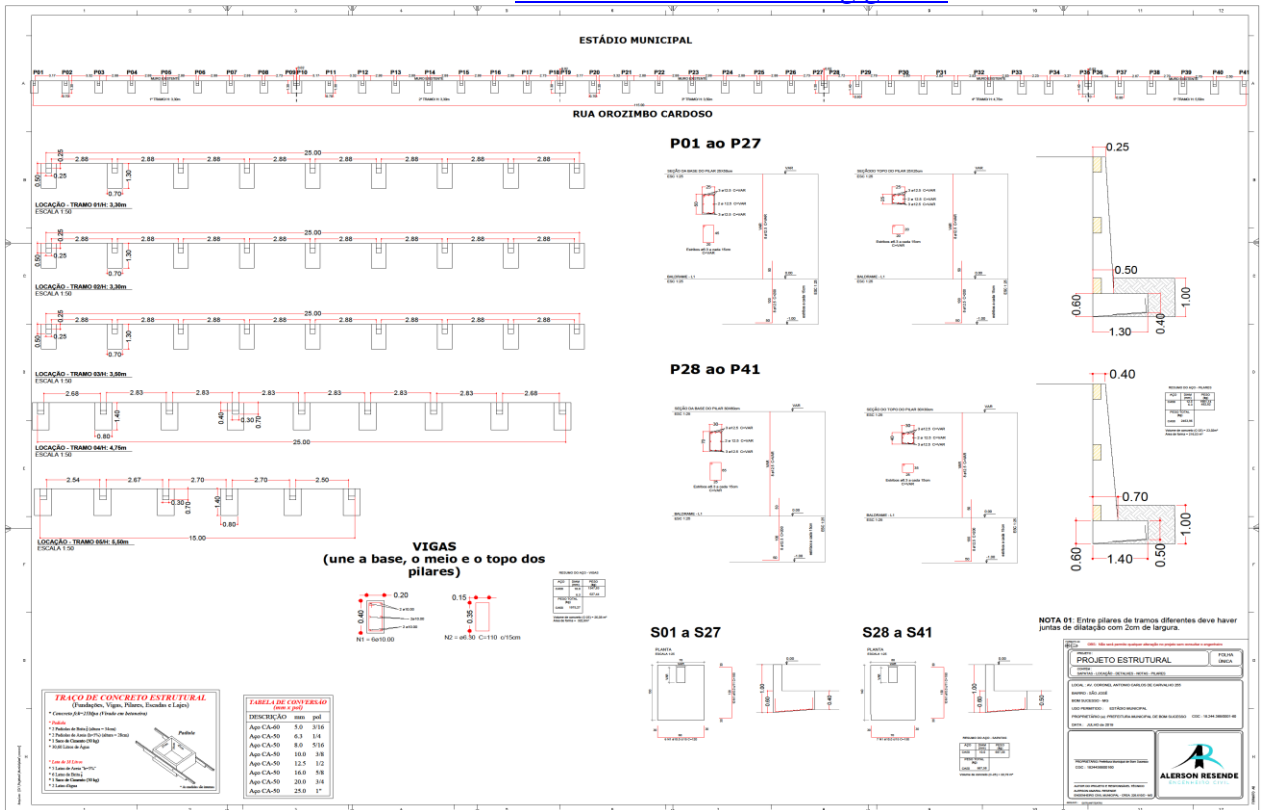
ESTÁDIO MUNICIPAL

P01 P02 P03 P04 P05 P06 P07 P08 P09 P10 P11 P12 P13 P14 P15 P16 P17 P18 P19 P20 P21 P22 P23 P24 P25 P26 P27 P28 P29 P30 P31 P32 P33 P34 P35 P36 P37 P38 P39 P40 P41

RUA OROZIMBO CARDOSO

25.00
0.25
2.88 2.88 2.88 2.88 2.88 2.88 2.88 2.88
0.50
0.25
1.30
0.70
LOCAÇÃO - TRAMO 01/H: 3,30m
ESCALA 1:50

25.00
0.25
2.88 2.88 2.88 2.88 2.88 2.88 2.88 2.88
0.50
0.25
1.30
0.70
LOCAÇÃO - TRAMO 02/H: 3,30m
ESCALA 1:50

25.00
0.25
2.88 2.88 2.88 2.88 2.88 2.88 2.88 2.88
0.50
0.25
0.70
LOCAÇÃO - TRAMO 03/H: 3,50m
ESCALA 1:50

2.68 2.83 2.83 2.83 2.83 2.83 2.68
1.40
0.40
0.30
0.70
0.80
25.00
LOCAÇÃO - TRAMO 04/H: 4,75m
ESCALA 1:50

2.54 2.67 2.70 2.70 2.50
0.30
0.70
1.40
0.80
15.00
LOCAÇÃO - TRAMO 05/H: 5,50m
ESCALA 1:50

P01 ao P27

P28 ao P41

0.25
0.50
0.60
1.00
0.40
1.30

0.40
0.70
0.60
1.00
0.50
1.40

VIGAS
(une a base, o meio e o topo dos pilares)

0.20
0.40
N1 = 6ø10.00
0.15
0.35
N2 = ø6.30 C=110 c/15cm

S01 a S27

S28 a S41

NOTA 01: Entre pilares de tramos diferentes deve haver juntas de dilatação com 2cm de largura.

TRAÇO DE CONCRETO ESTRUTURAL
(Fundações, Vigas, Pilares, Escadas e Lajes)
Padiola

TABELA DE CONVERSÃO
(mm e pol)

| DESCRIÇÃO | mm | pol |
|---|---|---|
| Aço CA-60 | 5.0 | 3/16 |
| Aço CA-50 | 6.3 | 1/4 |
| Aço CA-50 | 8.0 | 5/16 |
| Aço CA-50 | 10.0 | 3/8 |
| Aço CA-50 | 12.5 | 1/2 |
| Aço CA-50 | 16.0 | 5/8 |
| Aço CA-50 | 20.0 | 3/4 |
| Aço CA-50 | 25.0 | 1" |

PROJETO ESTRUTURAL
FOLHA ÚNICA

ALERSON RESENDE